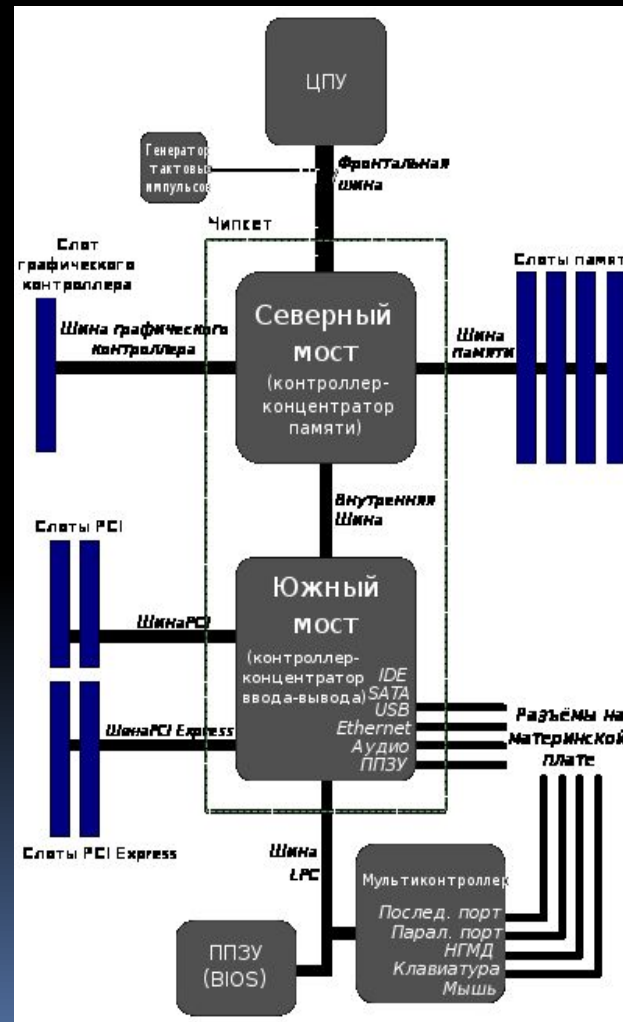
ЦПУ

Генератор тактовых импульсов

Фронтальная шина

Чипсет

Слот графического контроллера

Шина графического контроллера

Северный мост (контроллер-концентратор памяти)

Шина памяти

Слоты памят

Внутренняя Шина

Слоты PCI

ШинаPCI

Южный мост (контроллер-концентратор ввода-вывода)

IDE
SATA
USB
Ethernet
Аудио
ППЗУ

ШинаPCI Express

Разъёмы на материнской плате

Слоты PCI Express

Шина LPC

Мультиконтроллер

Послед. порт
Парал. порт
НГМД
Клавиатура
Мышь

ППЗУ (BIOS)